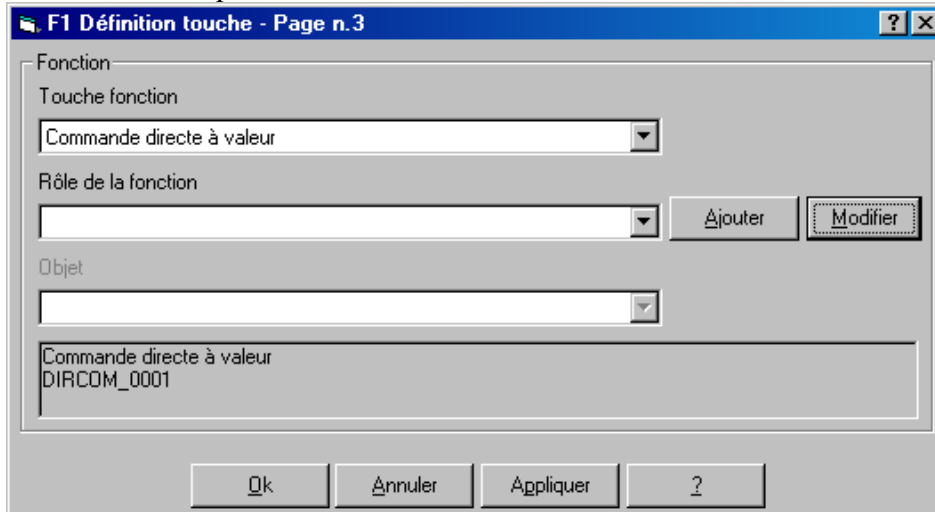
F1 Définition touche - Page n.3

?

Fonction

Touche fonction

Commande directe à valeur

Rôle de la fonction

Ajouter

Modifier

Objet

Commande directe à valeur
DIRCOM_0001

Ok

Annuler

Appliquer

?